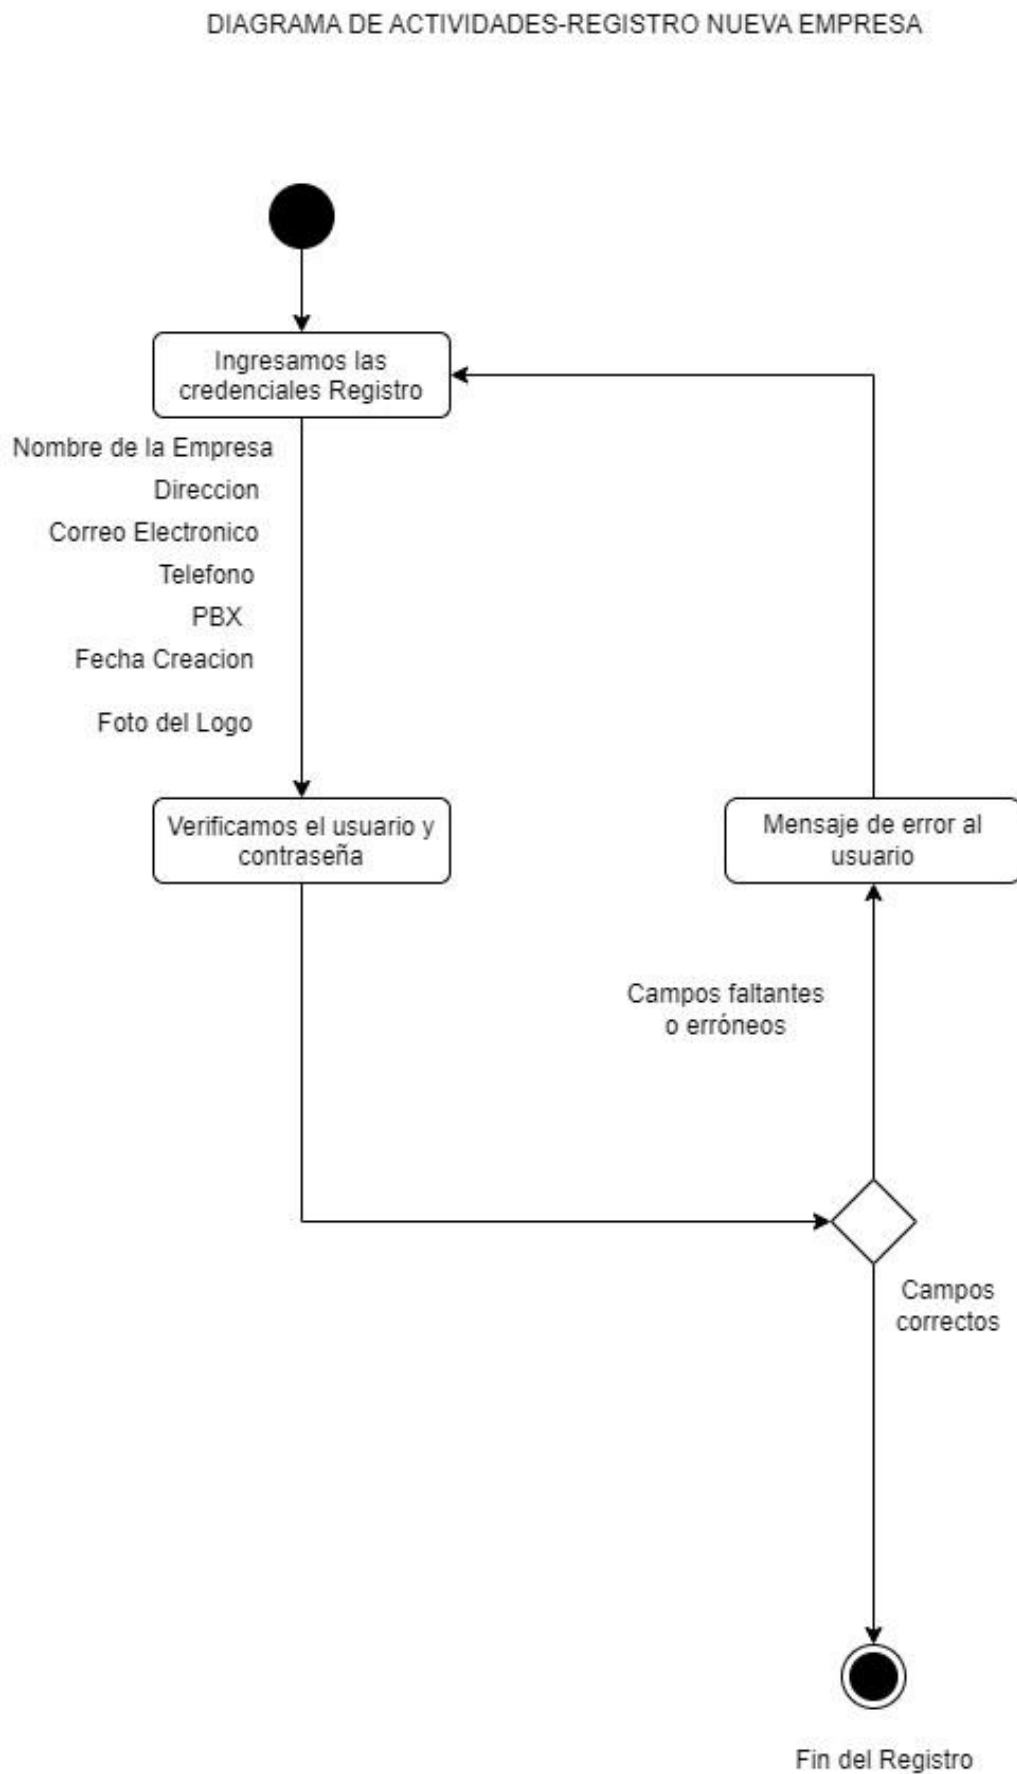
DIAGRAMA DE ACTIVIDADES-REGISTRO NUEVA EMPRESA

Ingresamos las credenciales Registro

Nombre de la Empresa
Direccion
Correo Electronico
Telefono
PBX
Fecha Creacion
Foto del Logo

Verificamos el usuario y contraseña

Mensaje de error al usuario

Campos faltantes o erróneos

Campos correctos

Fin del Registro